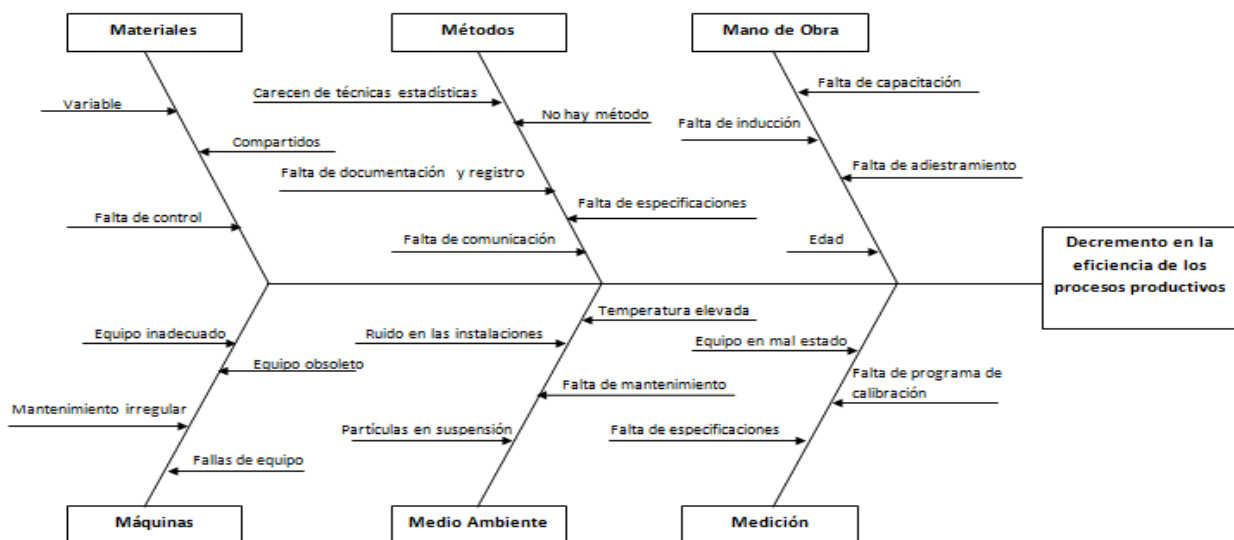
Materiales

Variable

Compartidos

Falta de control

Métodos

Carecen de técnicas estadísticas

No hay método

Falta de documentación y registro

Falta de especificaciones

Falta de comunicación

Mano de Obra

Falta de capacitación

Falta de inducción

Falta de adiestramiento

Edad

Decremento en la eficiencia de los procesos productivos

Equipo inadecuado

Equipo obsoleto

Mantenimiento irregular

Fallas de equipo

Máquinas

Temperatura elevada

Ruido en las instalaciones

Falta de mantenimiento

Partículas en suspensión

Medio Ambiente

Equipo en mal estado

Falta de programa de calibración

Falta de especificaciones

Medición